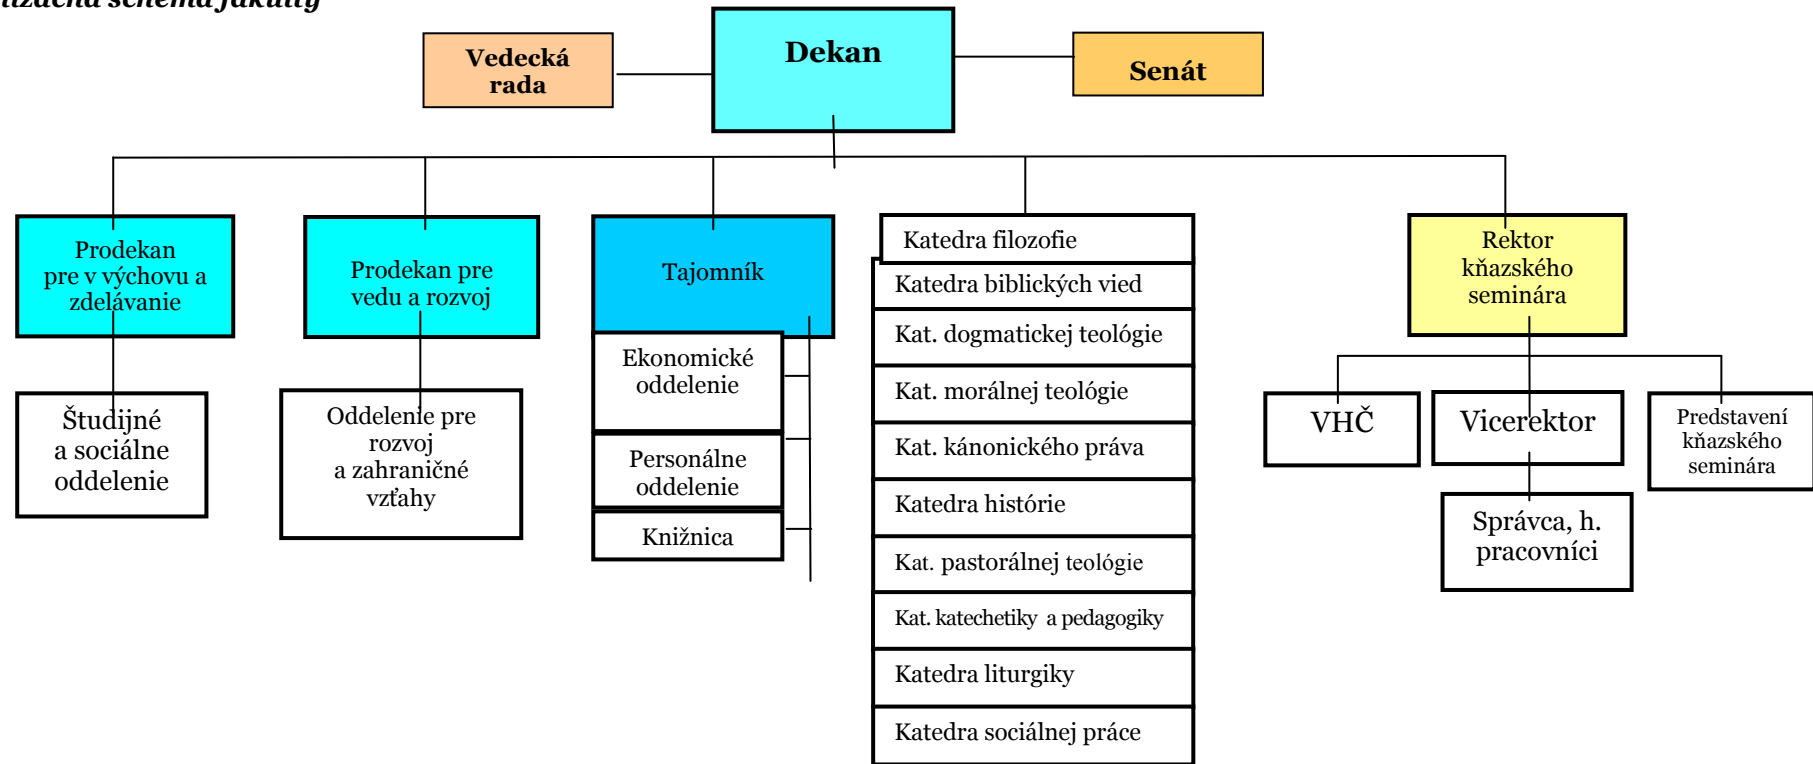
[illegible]izačná schéma fakulty

Vedecká rada

Dekan

Senát

Prodekan pre v výchovu a zdelávanie

Študijné a sociálne oddelenie

Prodekan pre vedu a rozvoj

Oddelenie pre rozvoj a zahraničné vzťahy

Tajomník

Ekonomické oddelenie

Personálne oddelenie

Knižnica

Katedra filozofie

Katedra biblických vied

Kat. dogmatickej teológie

Kat. morálnej teológie

Kat. kánonického práva

Katedra histórie

Kat. pastorálnej teológie

Kat. katechetiky a pedagogiky

Katedra liturgiky

Katedra sociálnej práce

Rektor kňazského seminára

VHČ

Vicerektor

Správca, h. pracovníci

Predstavení kňazského seminára